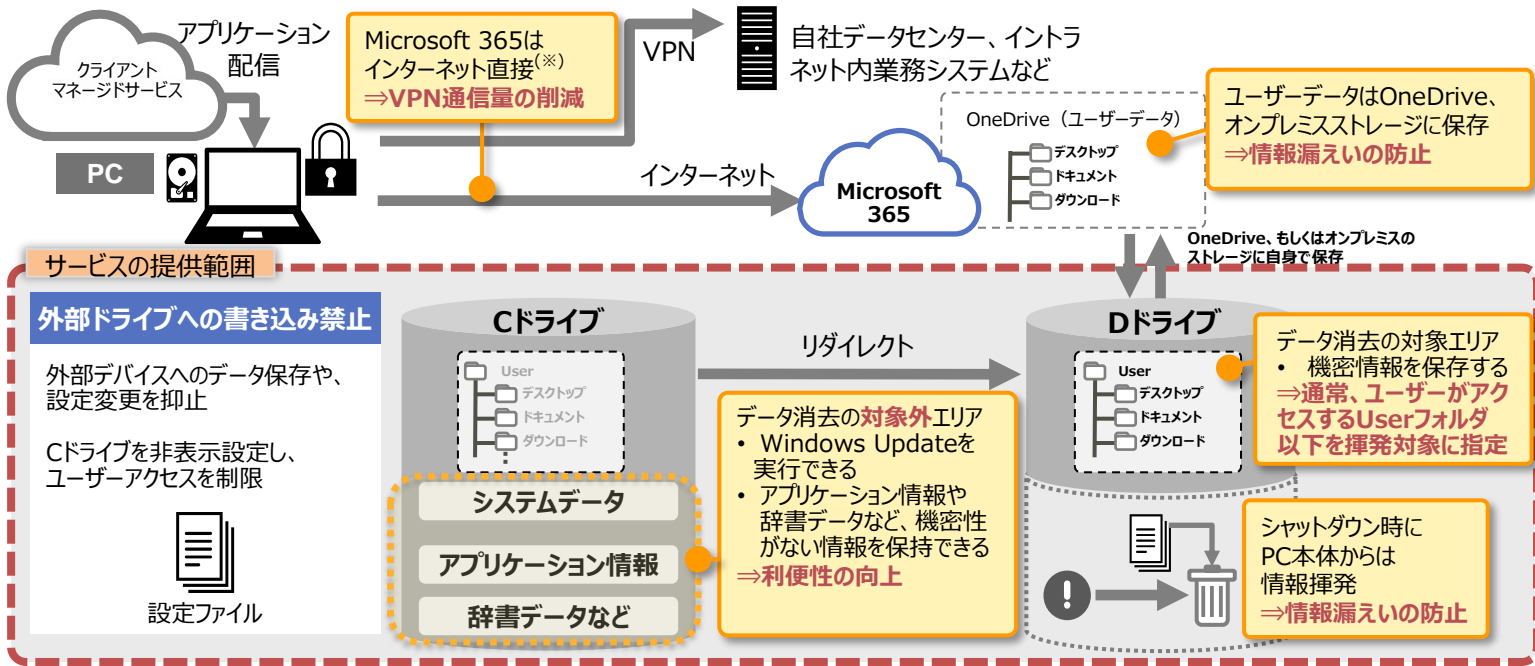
クライアントマネージドサービス

アプリケーション配信

PC

Microsoft 365はインターネット直接(※)
⇒VPN通信量の削減

VPN

自社データセンター、イントラネット内業務システムなど

インターネット

Microsoft 365

OneDrive(ユーザーデータ)
デスクトップ
ドキュメント
ダウンロード

ユーザーデータはOneDrive、オンプレミスストレージに保存
⇒情報漏えいの防止

OneDrive、もしくはオンプレミスのストレージに自身で保存

サービスの提供範囲

外部ドライブへの書き込み禁止

外部デバイスへのデータ保存や、設定変更を抑止

Cドライブを非表示設定し、ユーザーアクセスを制限

設定ファイル

Cドライブ
User
デスクトップ
ドキュメント
ダウンロード

システムデータ
アプリケーション情報
辞書データなど

リダイレクト

データ消去の対象外エリア
• Windows Updateを実行できる
• アプリケーション情報や辞書データなど、機密性がない情報を保持できる
⇒利便性の向上

Dドライブ
User
デスクトップ
ドキュメント
ダウンロード

データ消去の対象エリア
• 機密情報を保存する
⇒通常、ユーザーがアクセスするUserフォルダ以下を揮発対象に指定

シャットダウン時にPC本体からは情報揮発
⇒情報漏えいの防止